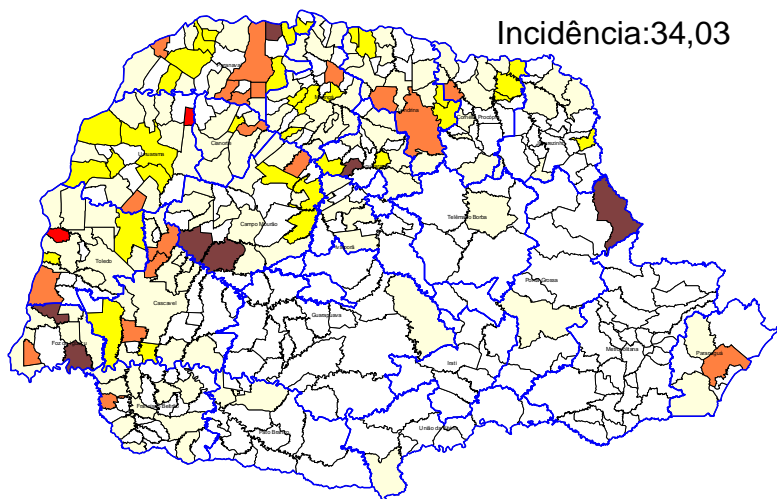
Incidência:34,03

Paranavaí

Londrina

Cornélio Procópio

Jacarezinho

Umuarama

Cianorte

Campo Mourão

Telêmaco Borba

Ivaiporã

Toledo

Cascavel

Ponta Grossa

Guarapuava

Foz do Iguaçu

Irati

Metropolitana

Paranaguá

Pato Branco

União da Vitória